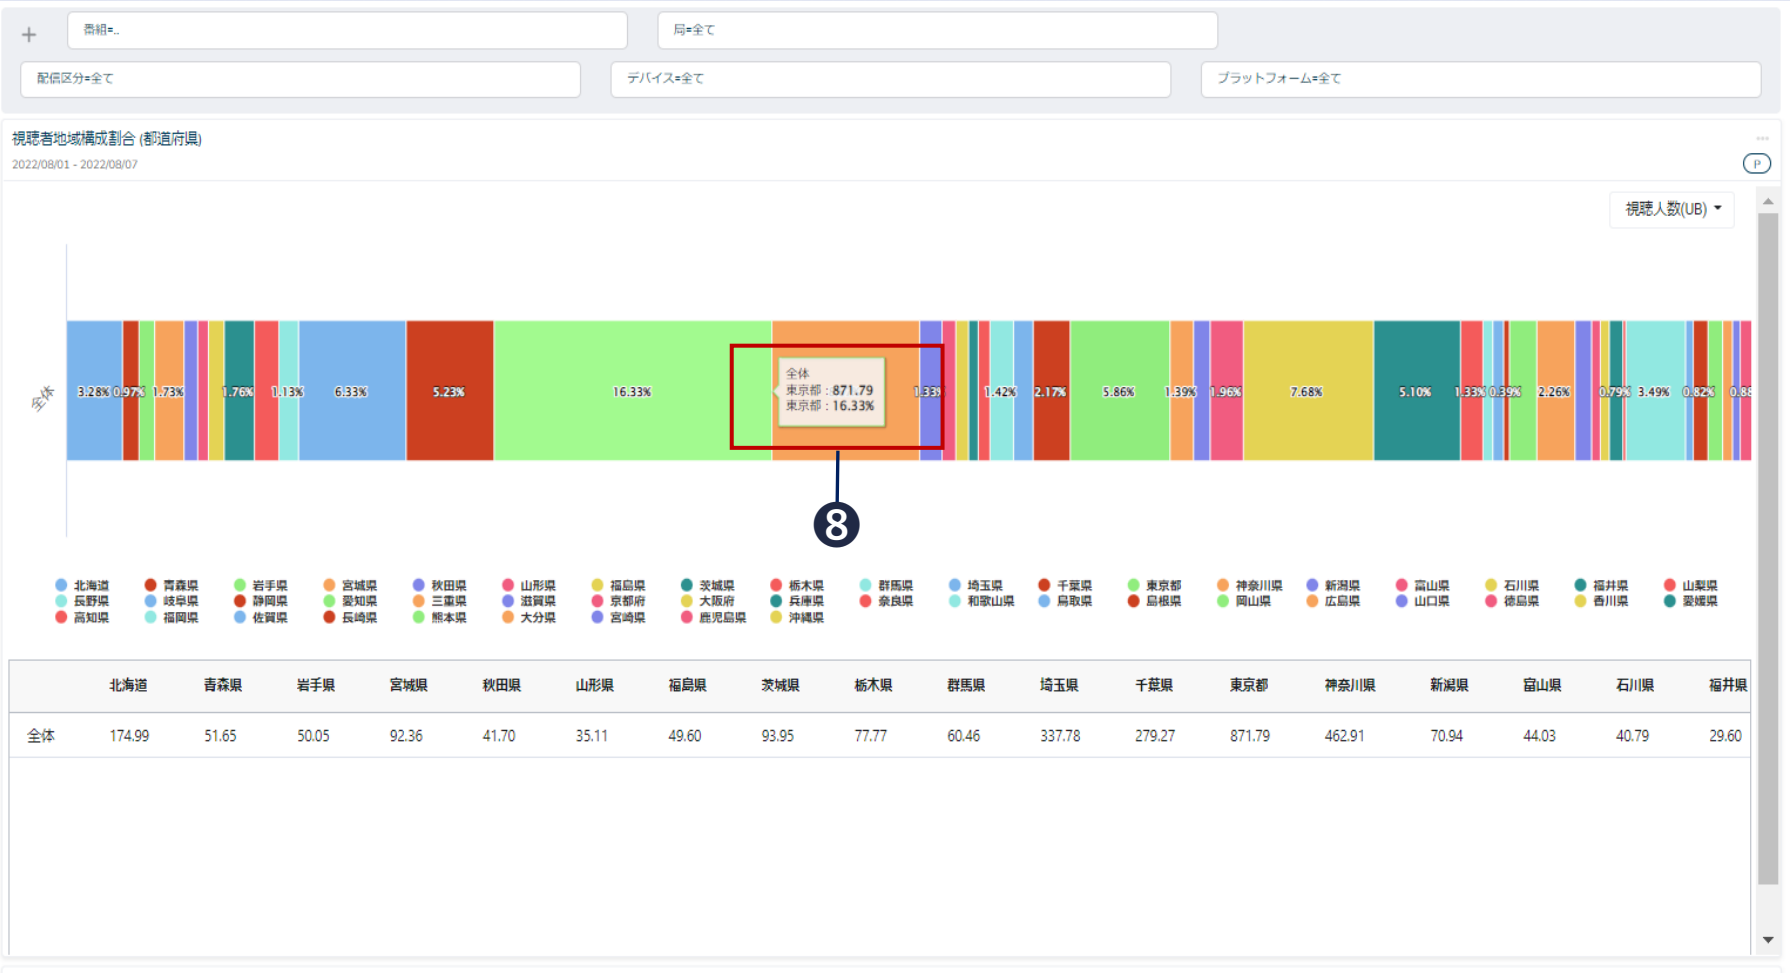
+ 番組=..

局=全て

配信区分=全て

デバイス=全て

プラットフォーム=全て

視聴者地域構成割合 (都道府県)

2022/08/01 - 2022/08/07

P

視聴人数(UB)

全体

3.28% 0.97% 1.73% 1.76% 1.13% 6.33% 5.23% 16.33% 1.33% 1.42% 2.17% 5.86% 1.39% 1.96% 7.68% 5.10% 1.33% 0.39% 2.26% 0.79% 3.49% 0.82% 0.8

全体
東京都 : 871.79
東京都 : 16.33%

8

北海道 長野県 高知県 青森県 岐阜県 福岡県 岩手県 静岡県 佐賀県 宮城県 愛知県 長崎県 秋田県 三重県 熊本県 山形県 滋賀県 大分県 福島県 京都府 宮崎県 茨城県 大阪府 鹿児島県 栃木県 兵庫県 沖縄県 群馬県 奈良県 埼玉県 和歌山県 千葉県 鳥取県 東京都 島根県 神奈川県 岡山県 新潟県 広島県 富山県 山口県 石川県 徳島県 福井県 香川県 山梨県 愛媛県

| | 北海道 | 青森県 | 岩手県 | 宮城県 | 秋田県 | 山形県 | 福島県 | 茨城県 | 栃木県 | 群馬県 | 埼玉県 | 千葉県 | 東京都 | 神奈川県 | 新潟県 | 富山県 | 石川県 | 福井県 |
|---|---|---|---|---|---|---|---|---|---|---|---|---|---|---|---|---|---|---|
| 全体 | 174.99 | 51.65 | 50.05 | 92.36 | 41.70 | 35.11 | 49.60 | 93.95 | 77.77 | 60.46 | 337.78 | 279.27 | 871.79 | 462.91 | 70.94 | 44.03 | 40.79 | 29.60 |